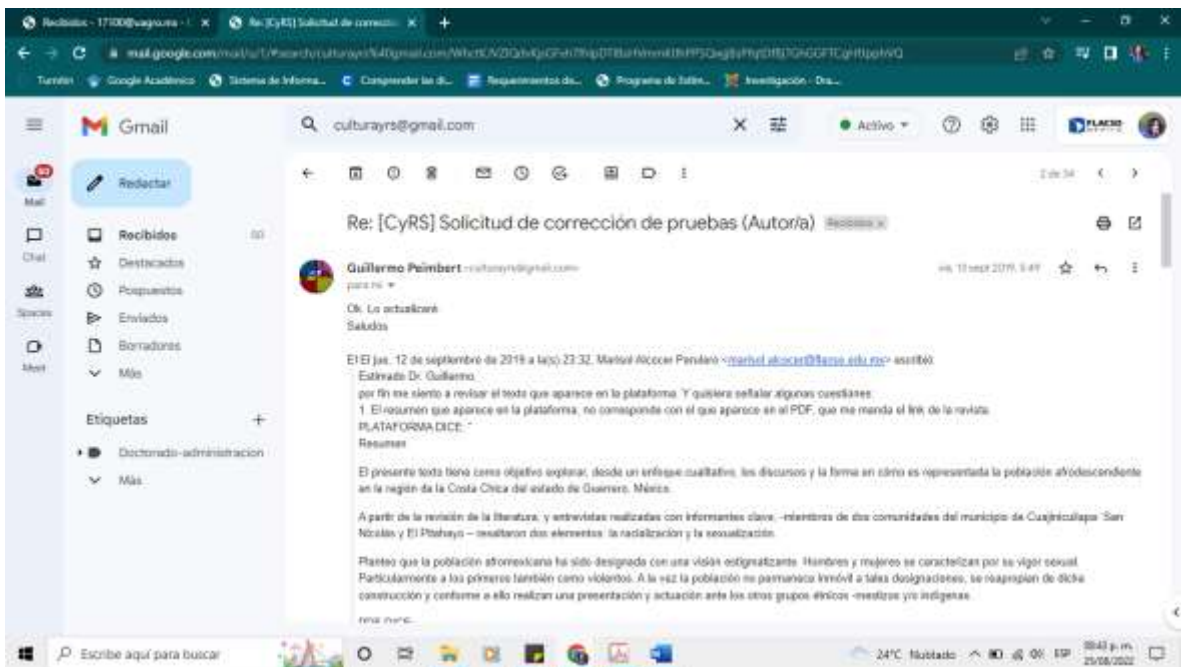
Recibidos - 171008@uagro.mx - ✕ | Re: [CyRS] Solicitud de correcci ✕ | +

mail.google.com/mail/u/1/#search/culturayrs%40gmail.com/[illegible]

Turnitin | Google Académico | Sistema de Informa... | Comprender las di... | Requerimientos de... | Programa de Sabe... | Investigación - Dra...

Gmail

culturayrs@gmail.com ✕

Activo

Mail | Chat | Spaces | Meet

Redactar

Recibidos
Destacados
Pospuestos
Enviados
Borradores
Más

Etiquetas +
Doctorado-administracion
Más

2 de 34

Re: [CyRS] Solicitud de corrección de pruebas (Autor/a) Recibidos ✕

Guillermo Peimbert <culturayrs@gmail.com>
para mí
vie, 13 sept 2019, 5:49

Ok. Lo actualizaré
Saludos

El El jue, 12 de septiembre de 2019 a la(s) 23:32, Marisol Alcocer Perulero <marisol.alcocer@flacso.edu.mx> escribió:
Estimado Dr. Guillermo,
por fin me siento a revisar el texto que aparece en la plataforma. Y quisiera señalar algunas cuestiones:
1. El resumen que aparece en la plataforma, no corresponde con el que aparece en el PDF, que me manda el link de la revista.
PLATAFORMA DICE: "
Resumen

El presente texto tiene como objetivo explorar, desde un enfoque cualitativo, los discursos y la forma en cómo es representada la población afrodescendiente en la región de la Costa Chica del estado de Guerrero, México.

A partir de la revisión de la literatura, y entrevistas realizadas con informantes clave, -miembros de dos comunidades del municipio de Cuajinicuilapa: San Nicolás y El Pitahayo – resaltaron dos elementos: la racialización y la sexualización.

Planteo que la población afromexicana ha sido designada con una visión estigmatizante. Hombres y mujeres se caracterizan por su vigor sexual. Particularmente a los primeros también como violentos. A la vez la población no permanece inmóvil a tales designaciones, se reapropian de dicha construcción y conforme a ello realizan una presentación y actuación ante los otros grupos étnicos -mestizos y/o indígenas.

PDF DICE:

Escribe aquí para buscar
24°C Nublado
09:43 p. m.
25/08/2022